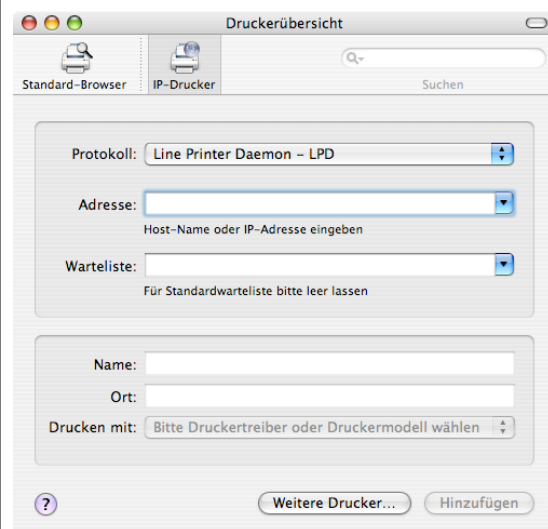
Druckerübersicht

Standard-Browser
IP-Drucker
Suchen

Protokoll: Line Printer Daemon – LPD

Adresse:
Host-Name oder IP-Adresse eingeben

Warteliste:
Für Standardwarteliste bitte leer lassen

Name:
Ort:
Drucken mit: Bitte Druckertreiber oder Druckermodell wählen

?
Weitere Drucker...
Hinzufügen